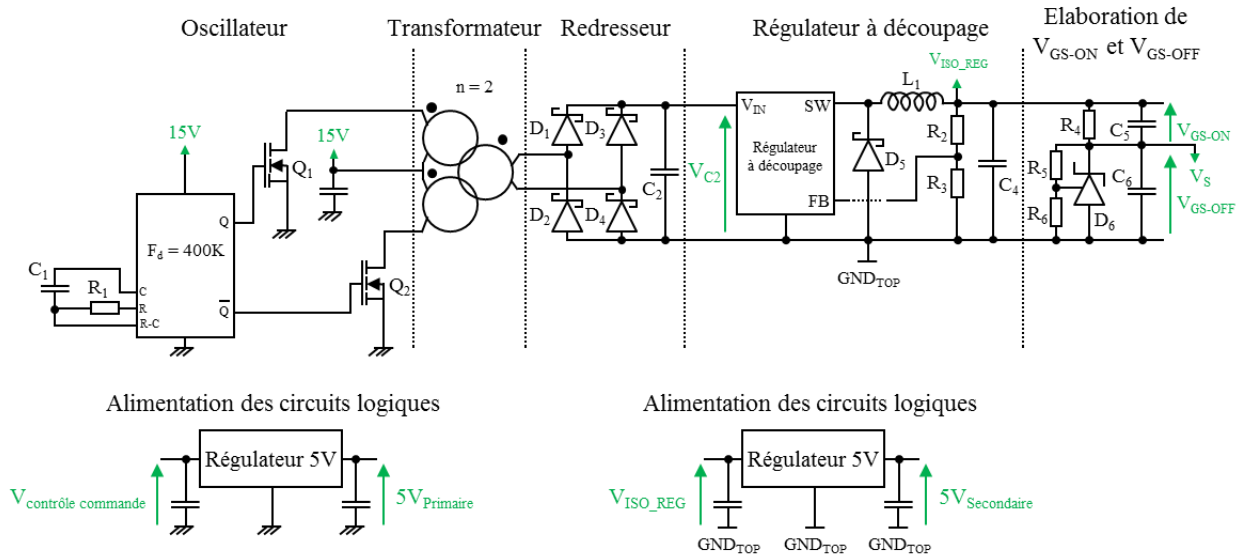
Oscillateur

Transformateur

Redresseur

Régulateur à découpage

Elaboration de $V_{GS-ON}$ et $V_{GS-OFF}$

15V

$F_d = 400K$

C

R

R-C

Q

$\overline{Q}$

$C_1$

$R_1$

$Q_1$

$Q_2$

15V

n = 2

$D_1$ $D_3$

$D_2$ $D_4$

$C_2$

$V_{C2}$

$V_{IN}$

SW

FB

Régulateur à découpage

$D_5$

$L_1$

$V_{ISO\_REG}$

$R_2$

$R_3$

$C_4$

$GND_{TOP}$

$R_4$

$C_5$

$V_{GS-ON}$

$R_5$

$R_6$

$C_6$

$D_6$

$V_S$

$V_{GS-OFF}$

Alimentation des circuits logiques

Régulateur 5V

$V_{contrôle\ commande}$

$5V_{Primaire}$

Alimentation des circuits logiques

Régulateur 5V

$V_{ISO\_REG}$

$5V_{Secondaire}$

$GND_{TOP}$ $GND_{TOP}$ $GND_{TOP}$